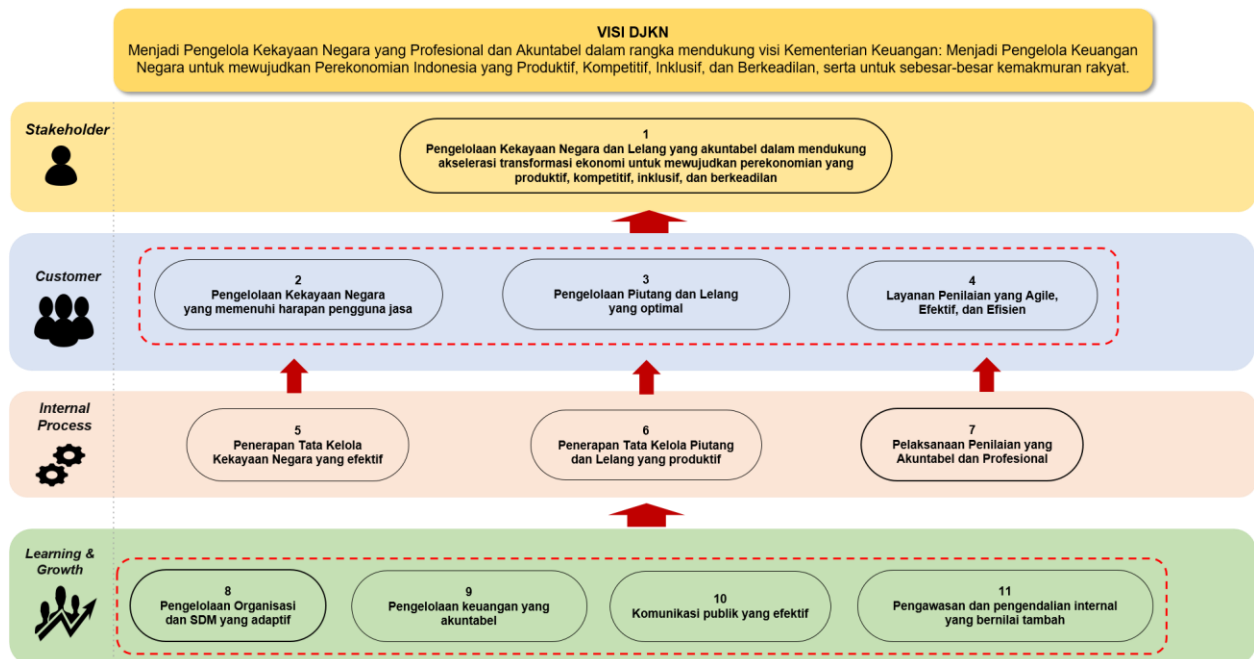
VISI DJKN
Menjadi Pengelola Kekayaan Negara yang Profesional dan Akuntabel dalam rangka mendukung visi Kementerian Keuangan: Menjadi Pengelola Keuangan Negara untuk mewujudkan Perekonomian Indonesia yang Produktif, Kompetitif, Inklusif, dan Berkeadilan, serta untuk sebesar-besar kemakmuran rakyat.

Stakeholder

1
Pengelolaan Kekayaan Negara dan Lelang yang akuntabel dalam mendukung akselerasi transformasi ekonomi untuk mewujudkan perekonomian yang produktif, kompetitif, inklusif, dan berkeadilan

Customer

2
Pengelolaan Kekayaan Negara yang memenuhi harapan pengguna jasa

3
Pengelolaan Piutang dan Lelang yang optimal

4
Layanan Penilaian yang Agile, Efektif, dan Efisien

Internal Process

5
Penerapan Tata Kelola Kekayaan Negara yang efektif

6
Penerapan Tata Kelola Piutang dan Lelang yang produktif

7
Pelaksanaan Penilaian yang Akuntabel dan Profesional

Learning & Growth

8
Pengelolaan Organisasi dan SDM yang adaptif

9
Pengelolaan keuangan yang akuntabel

10
Komunikasi publik yang efektif

11
Pengawasan dan pengendalian internal yang bernilai tambah